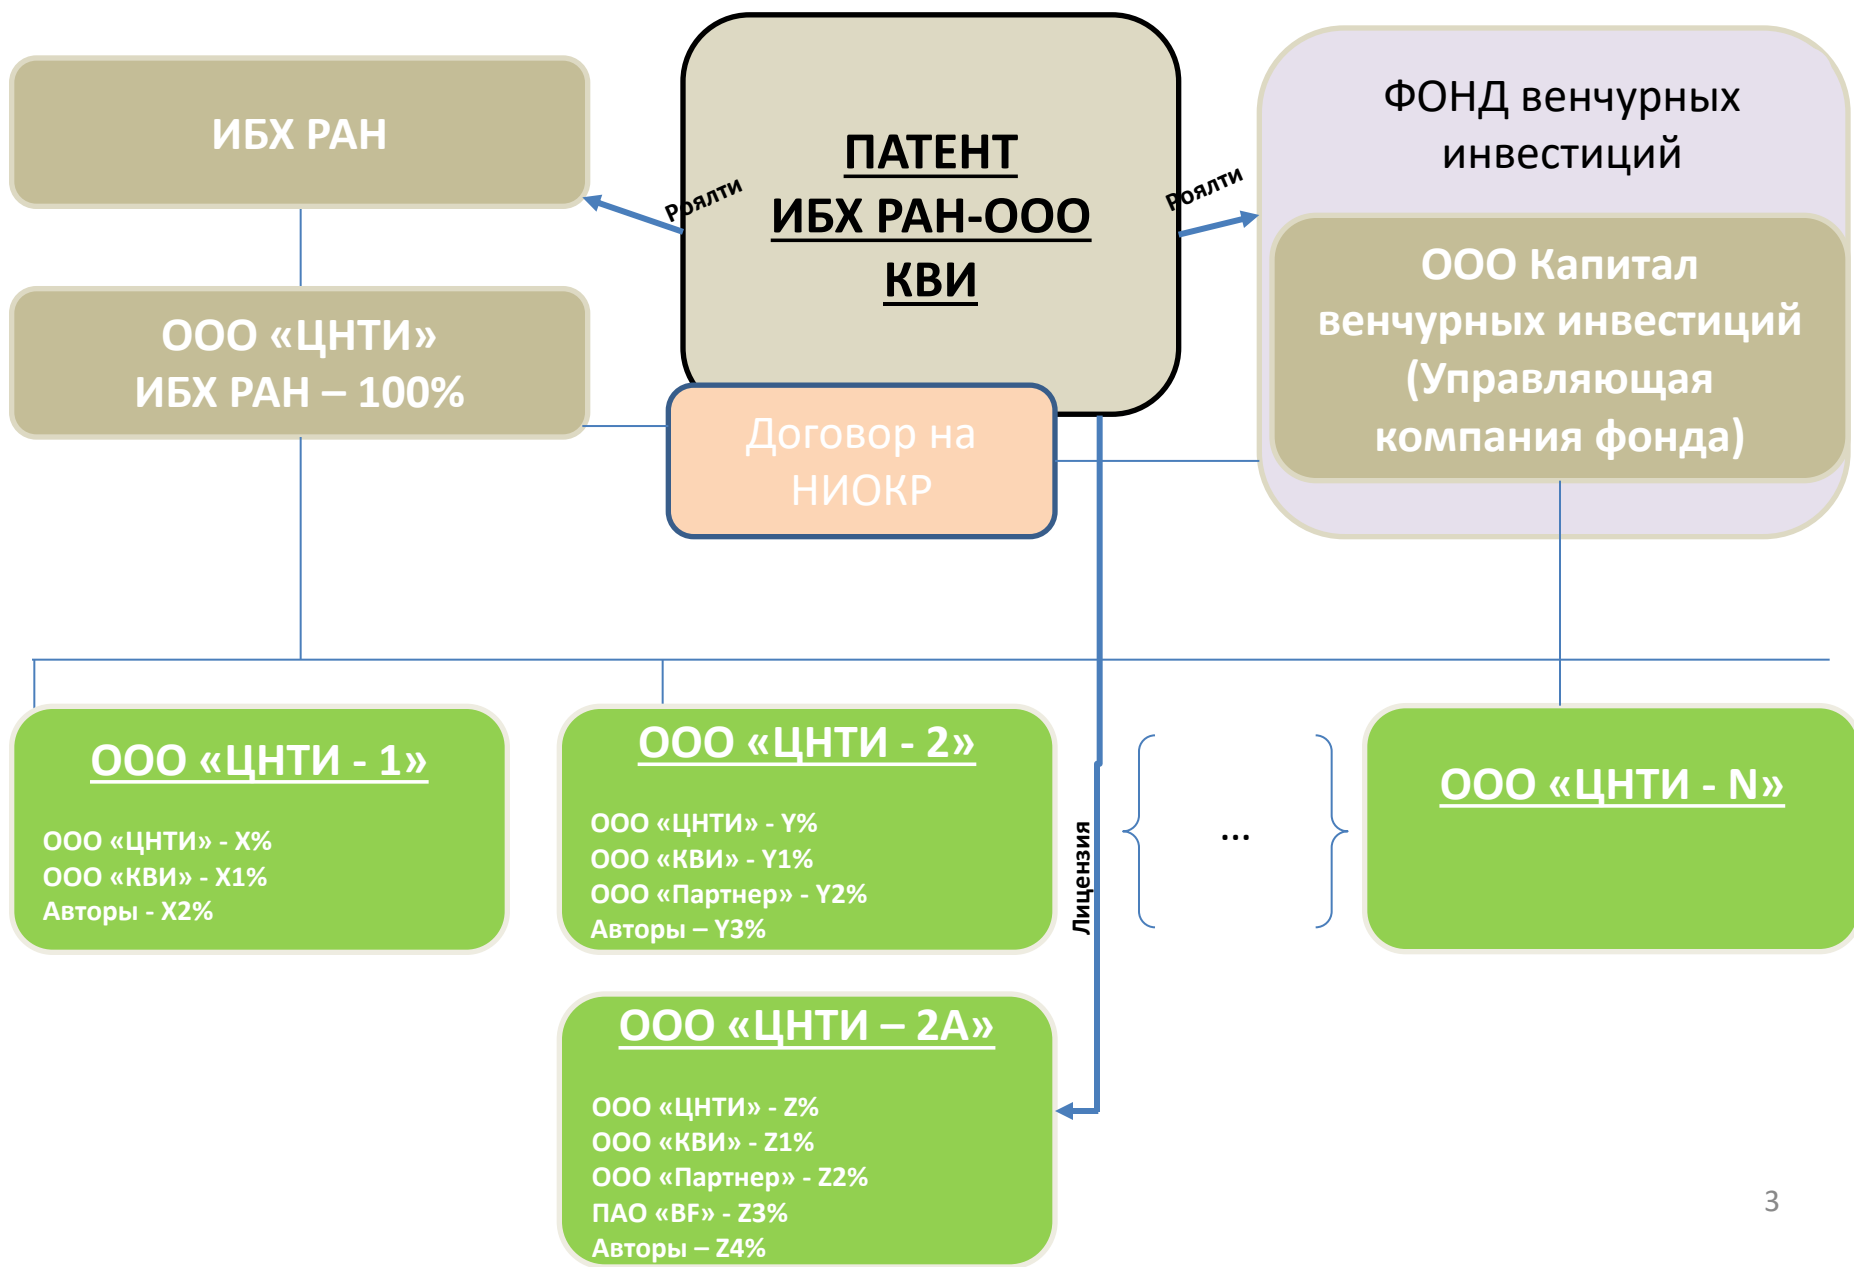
ИБХ РАН

ПАТЕНТ
ИБХ РАН-ООО
КВИ

ФОНД венчурных инвестиций

Роялти

Роялти

ООО «ЦНТИ»
ИБХ РАН – 100%

ООО Капитал венчурных инвестиций (Управляющая компания фонда)

Договор на НИОКР

ООО «ЦНТИ - 1»

ООО «ЦНТИ» - X%
ООО «КВИ» - X1%
Авторы - X2%

ООО «ЦНТИ - 2»

ООО «ЦНТИ» - Y%
ООО «КВИ» - Y1%
ООО «Партнер» - Y2%
Авторы – Y3%

Лицензия

...

ООО «ЦНТИ - N»

ООО «ЦНТИ – 2А»

ООО «ЦНТИ» - Z%
ООО «КВИ» - Z1%
ООО «Партнер» - Z2%
ПАО «BF» - Z3%
Авторы – Z4%

3